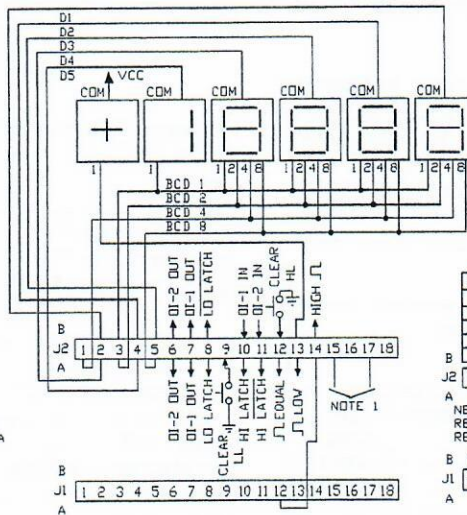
D1
D2
D3
D4
D5
VCC
COM
COM
COM
COM
COM
COM
+
1
1
1 2 4 8
1 2 4 8
1 2 4 8
1 2 4 8
BCD 1
BCD 2
BCD 4
BCD 8
DI-2 OUT
DI-1 OUT
LO LATCH
DI-1 IN
DI-2 IN
CLEAR
HL
HIGH
B
J2
A
1 2 3 4 5 6 7 8 9 10 11 12 13 14 15 16 17 18
DI-2 OUT
DI-1 OUT
LO LATCH
CLEAR
LL
HI LATCH
HI LATCH
EQUAL
LOW
NOTE 1
B
J1
A
1 2 3 4 5 6 7 8 9 10 11 12 13 14 15 16 17 18
B
J2
A
NE
RE
RE
B
J1
A
A